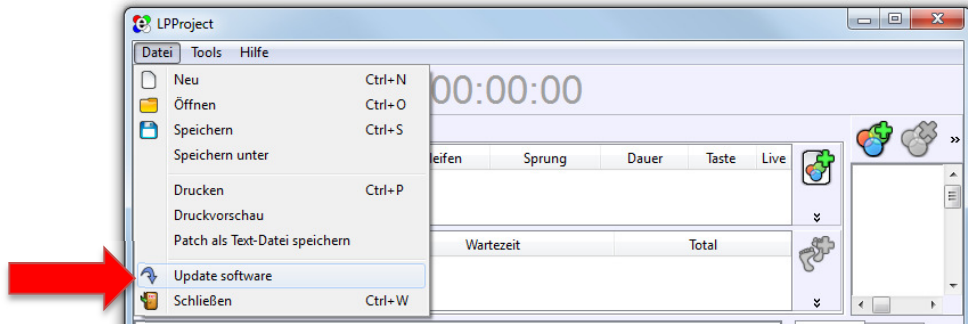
LPProject

Datei Tools Hilfe

Neu Ctrl+N
Öffnen Ctrl+O
Speichern Ctrl+S
Speichern unter
Drucken Ctrl+P
Druckvorschau
Patch als Text-Datei speichern
Update software
Schließen Ctrl+W

00:00:00

leifen | Sprung | Dauer | Taste | Live

Wartezeit | Total

»
»
»